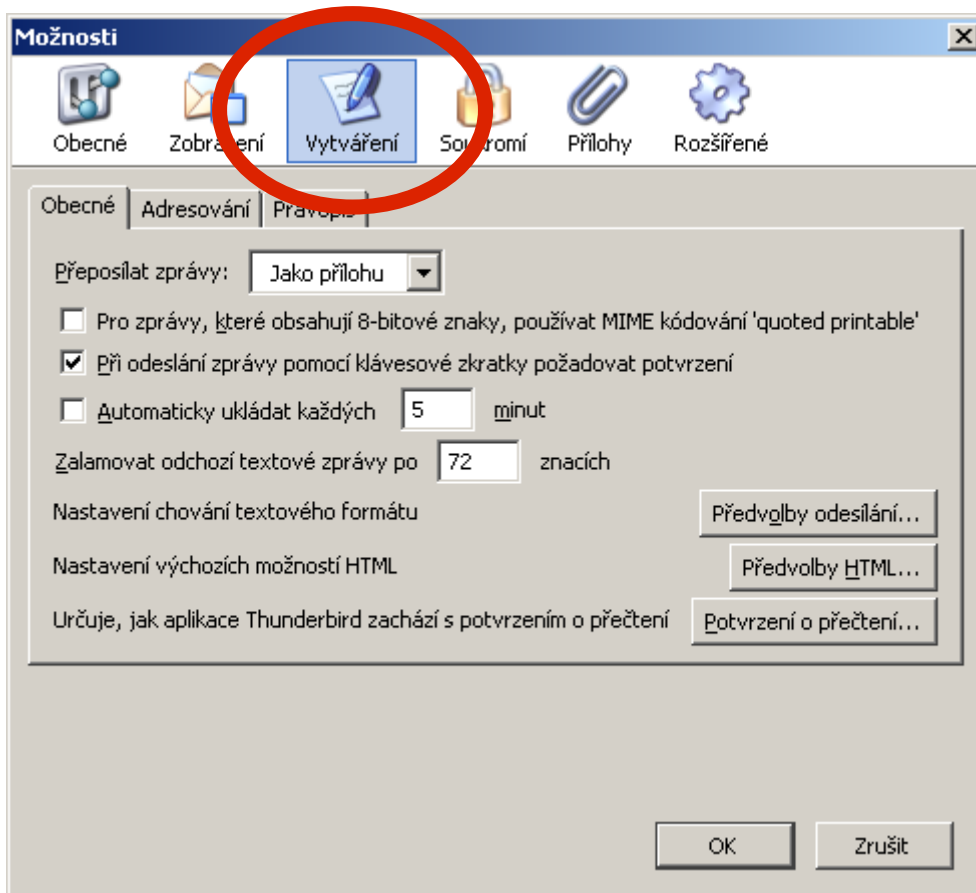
Možnosti

Obecné Zobra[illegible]ení Vytváření So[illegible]romí Přílohy Rozšířené

Obecné Adresování Pravop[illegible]

Přeposílat zprávy: Jako přílohu

Pro zprávy, které obsahují 8-bitové znaky, používat MIME kódování 'quoted printable'

Při odeslání zprávy pomocí klávesové zkratky požadovat potvrzení

Automaticky ukládat každých 5 minut

Zalamovat odchozí textové zprávy po 72 znacích

Nastavení chování textového formátu Předvolby odesílání...

Nastavení výchozích možností HTML Předvolby HTML...

Určuje, jak aplikace Thunderbird zachází s potvrzením o přečtení Potvrzení o přečtení...

OK Zrušit